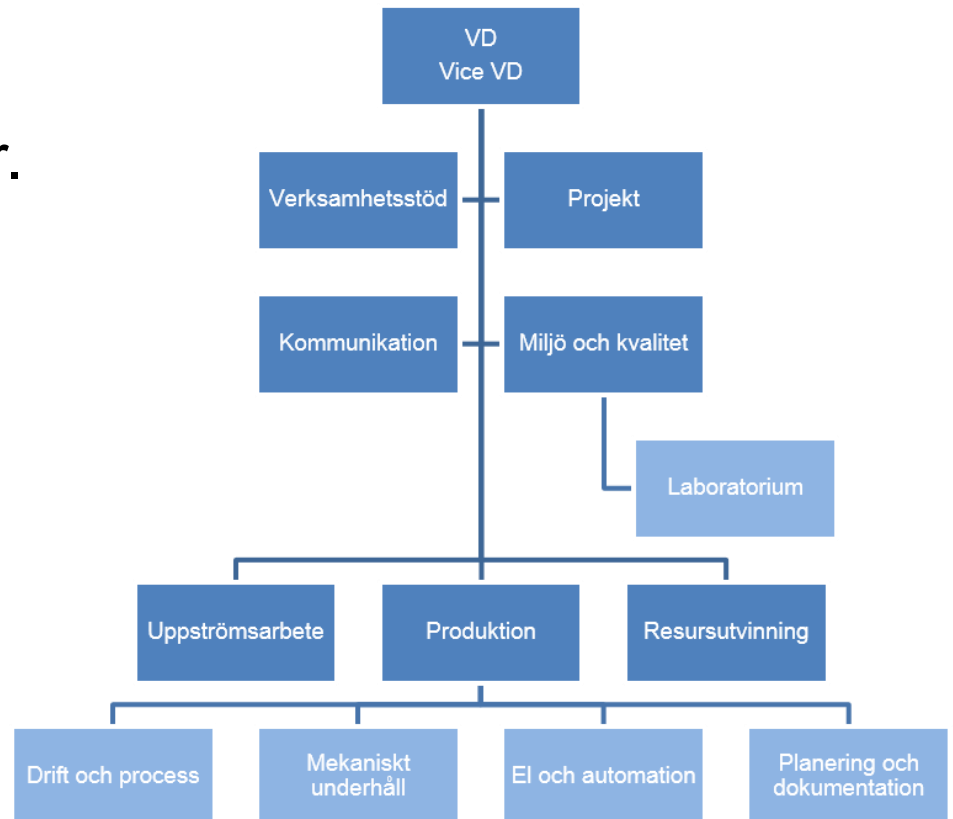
r.

VD
Vice VD

Verksamhetsstöd

Projekt

Kommunikation

Miljö och kvalitet

Laboratorium

Uppströmsarbete

Produktion

Resursutvinning

Drift och process

Mekaniskt underhåll

El och automation

Planering och dokumentation